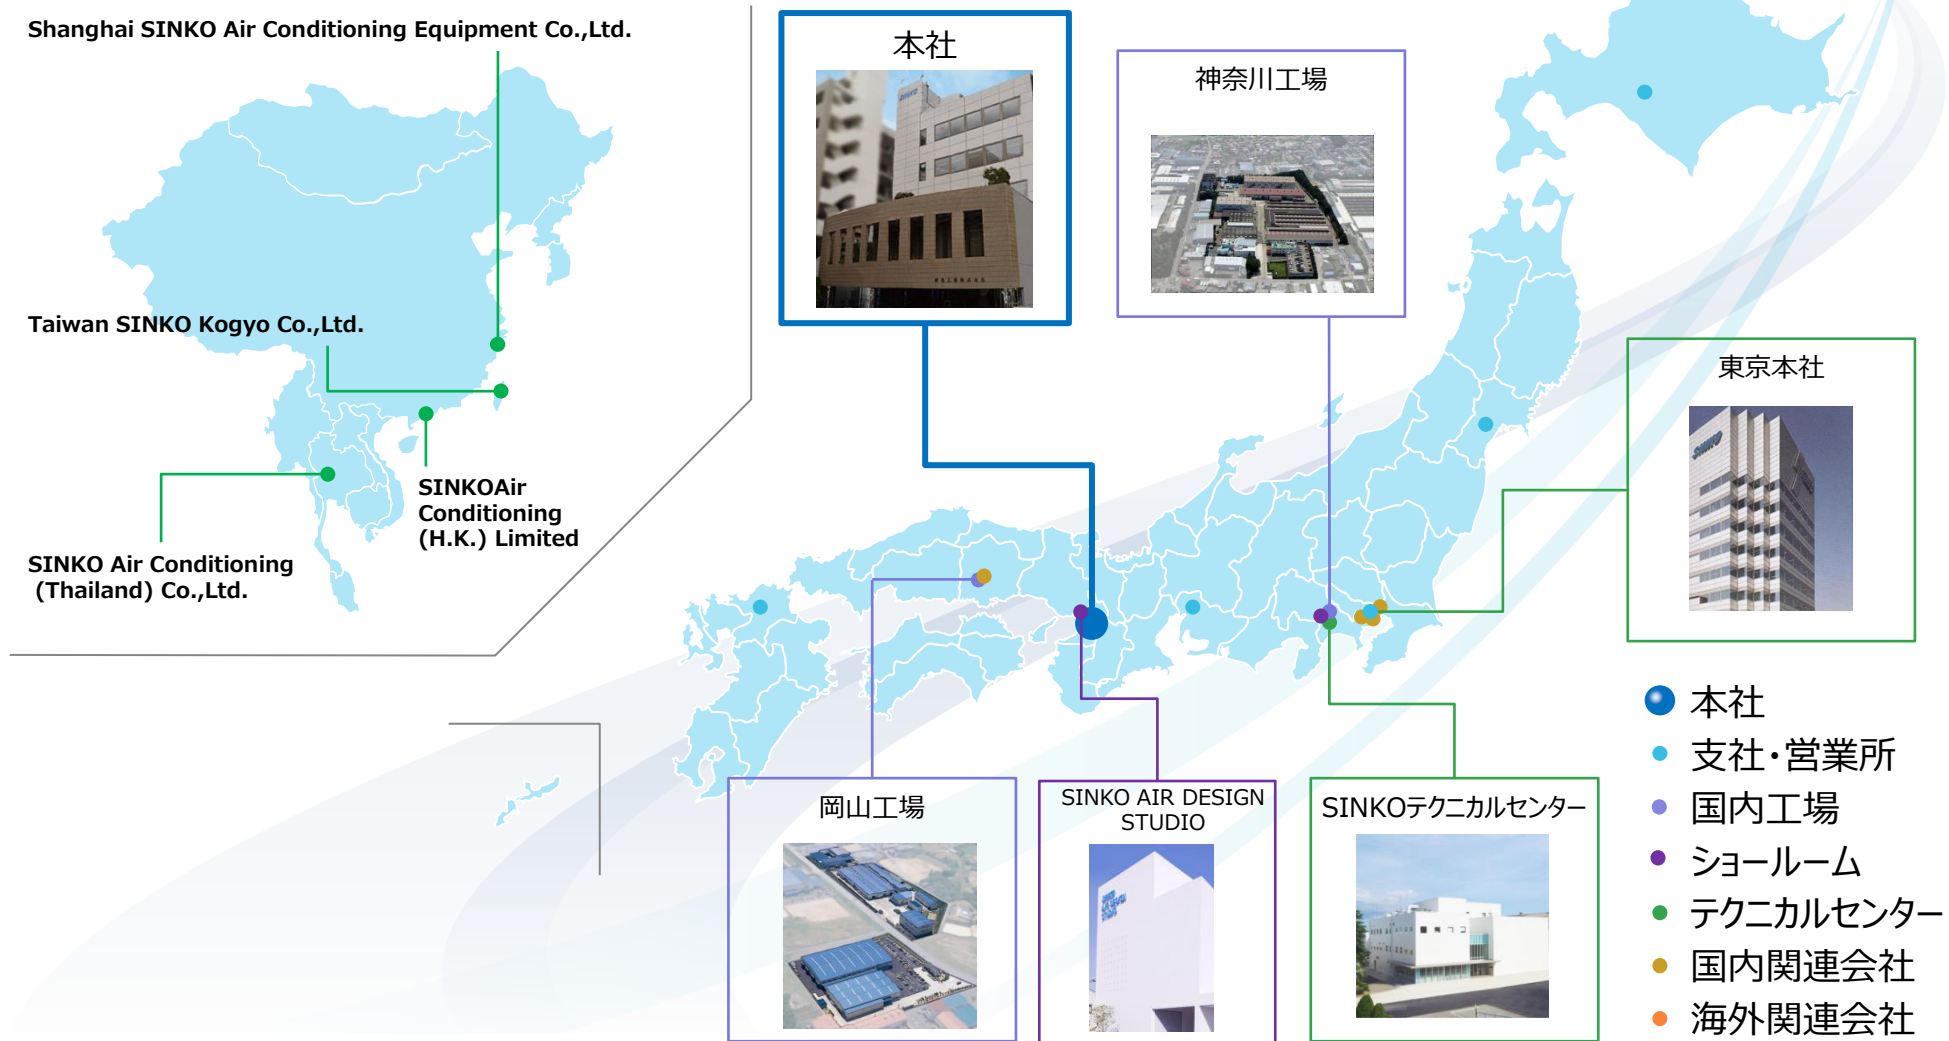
Shanghai SINKO Air Conditioning Equipment Co.,Ltd.

Taiwan SINKO Kogyo Co.,Ltd.

SINKOAir Conditioning (H.K.) Limited

SINKO Air Conditioning (Thailand) Co.,Ltd.

本社

神奈川工場

東京本社

岡山工場

SINKO AIR DESIGN STUDIO

SINKOテクニカルセンター

本社
支社・営業所
国内工場
ショールーム
テクニカルセンター
国内関連会社
海外関連会社